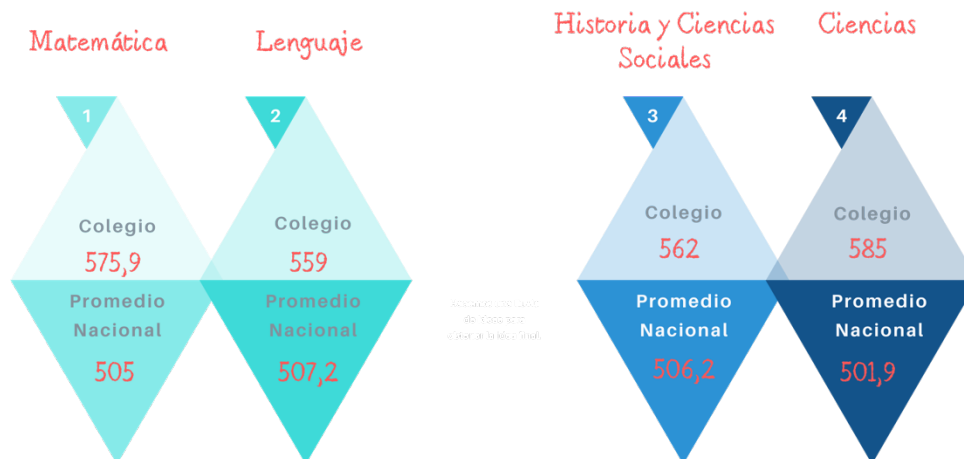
Matemática

1

Colegio

575,9

Promedio Nacional

505

Lenguaje

2

Colegio

559

Promedio Nacional

507,2

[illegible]

Historia y Ciencias Sociales

3

Colegio

562

Promedio Nacional

506,2

Ciencias

4

Colegio

585

Promedio Nacional

501,9